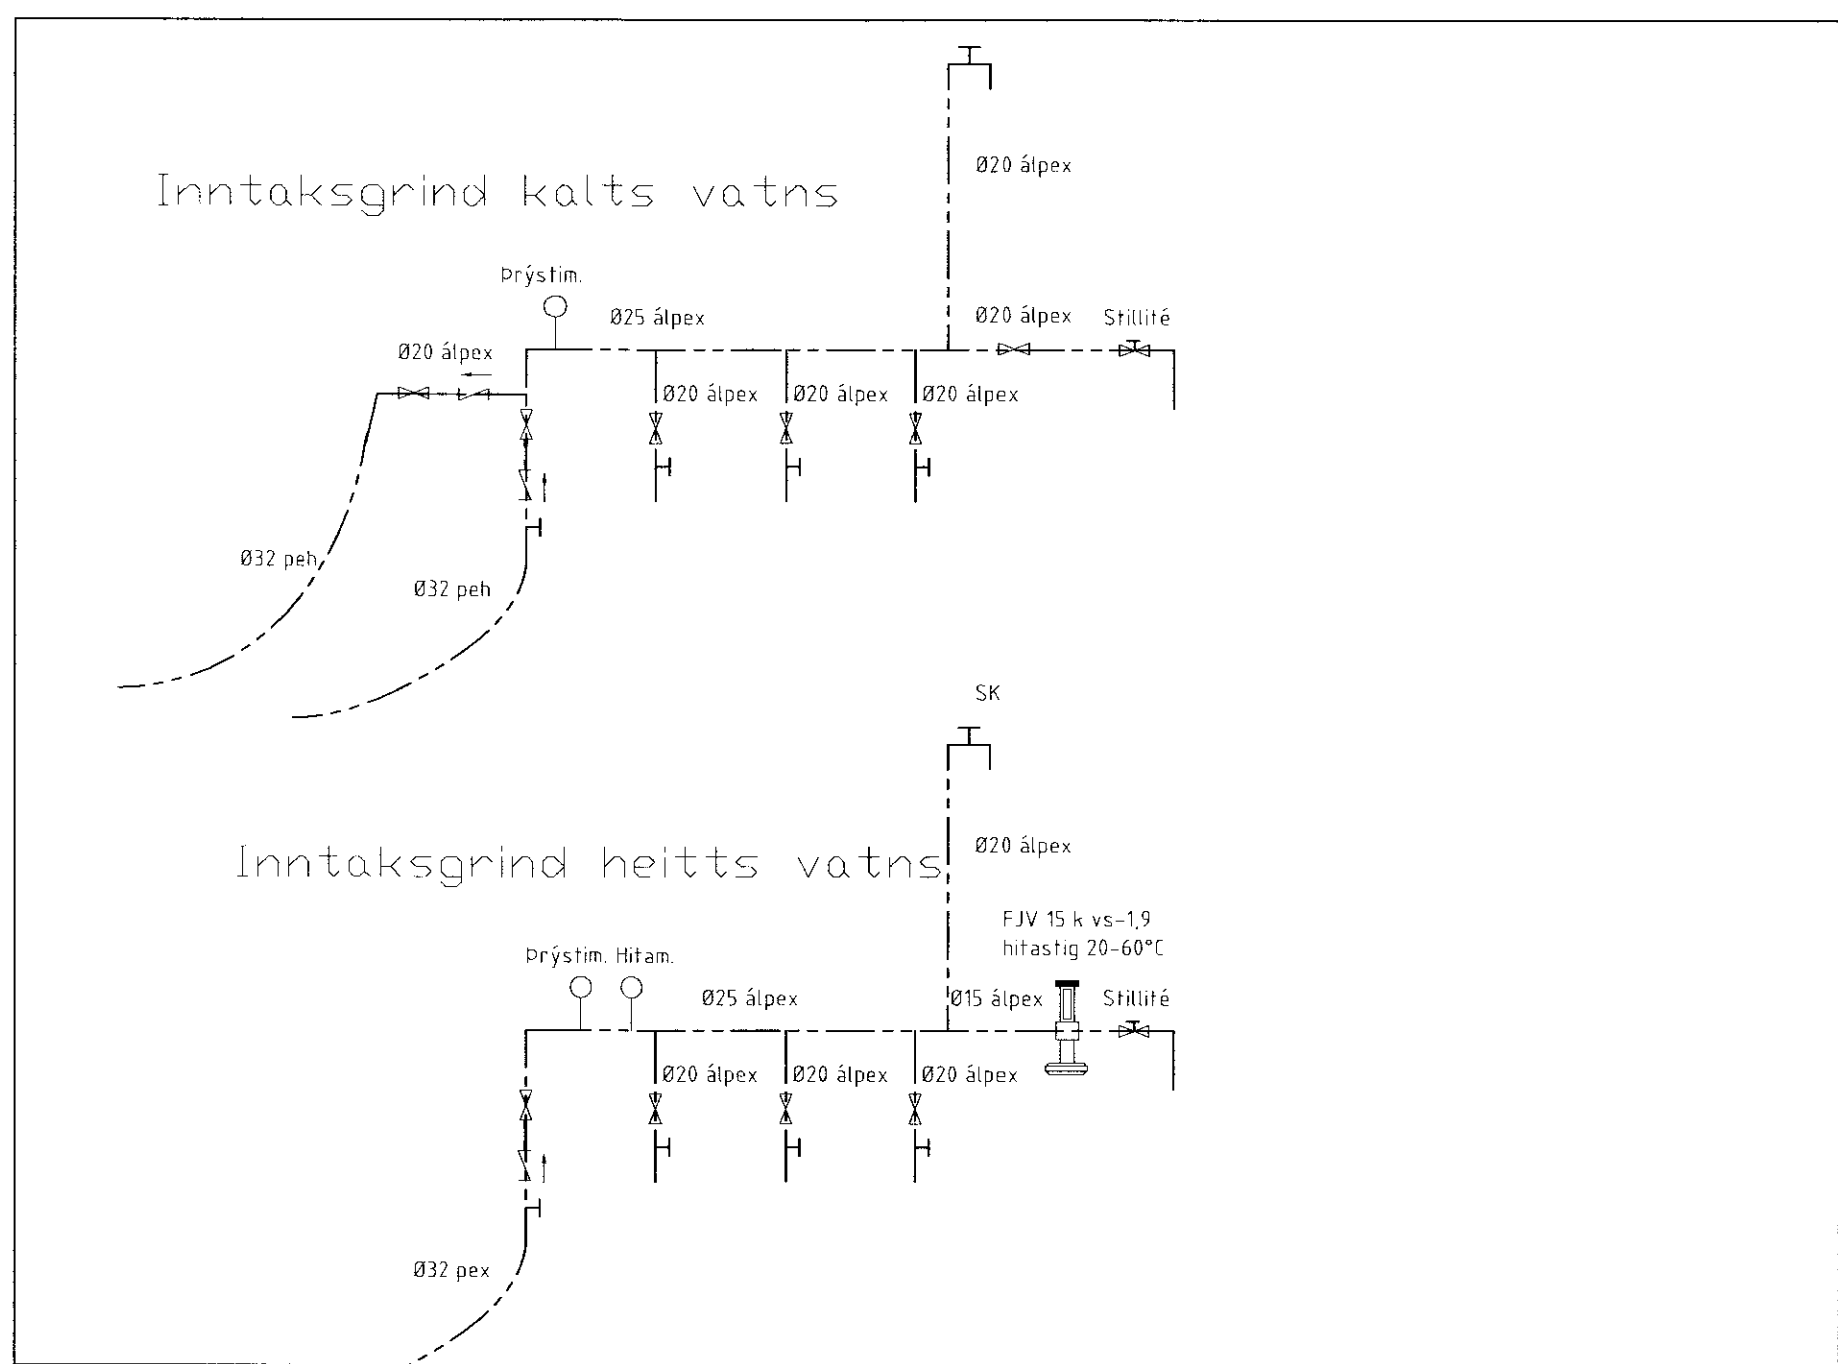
Inntaksgrind kalts vatns

Ø20 álpex

Þrýstim.

Ø25 álpex

Ø20 álpex

Stillité

Ø20 álpex

Ø20 álpex

Ø20 álpex

Ø20 álpex

Ø32 peh

Ø32 peh

SK

Inntaksgrind heitts vatns

Ø20 álpex

FJV 15 k vs-1,9
hitastig 20-60°C

Þrýstim. Hitam.

Ø25 álpex

Ø15 álpex

Stillité

Ø20 álpex

Ø20 álpex

Ø20 álpex

Ø32 pex